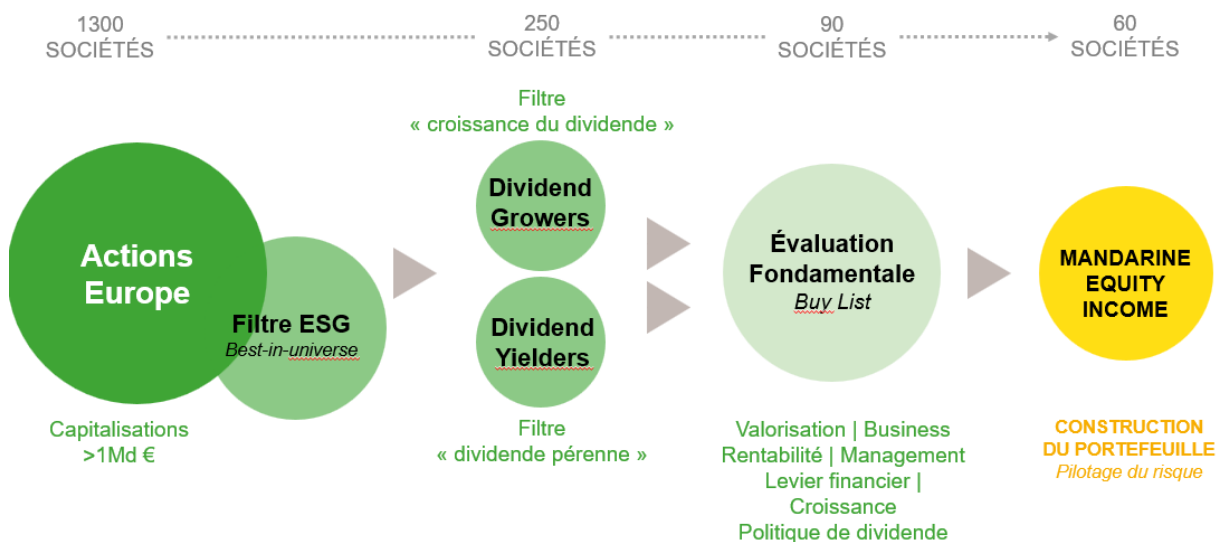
1300 SOCIÉTÉS

250 SOCIÉTÉS

90 SOCIÉTÉS

60 SOCIÉTÉS

Actions Europe

Filtre ESG
Best-in-universe

Capitalisations >1Md €

Filtre « croissance du dividende »

Dividend Growers

Dividend Yielders

Filtre « dividende pérenne »

Évaluation Fondamentale
Buy List

Valorisation | Business
Rentabilité | Management
Levier financier | Croissance
Politique de dividende

MANDARINE EQUITY INCOME

CONSTRUCTION DU PORTEFEUILLE
Pilotage du risque